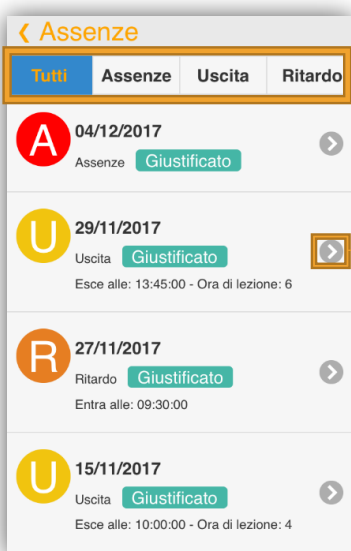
‹ Assenze

Tutti | Assenze | Uscita | Ritardo

A 04/12/2017
Assenze Giustificato

U 29/11/2017
Uscita Giustificato
Esce alle: 13:45:00 - Ora di lezione: 6

R 27/11/2017
Ritardo Giustificato
Entra alle: 09:30:00

U 15/11/2017
Uscita Giustificato
Esce alle: 10:00:00 - Ora di lezione: 4